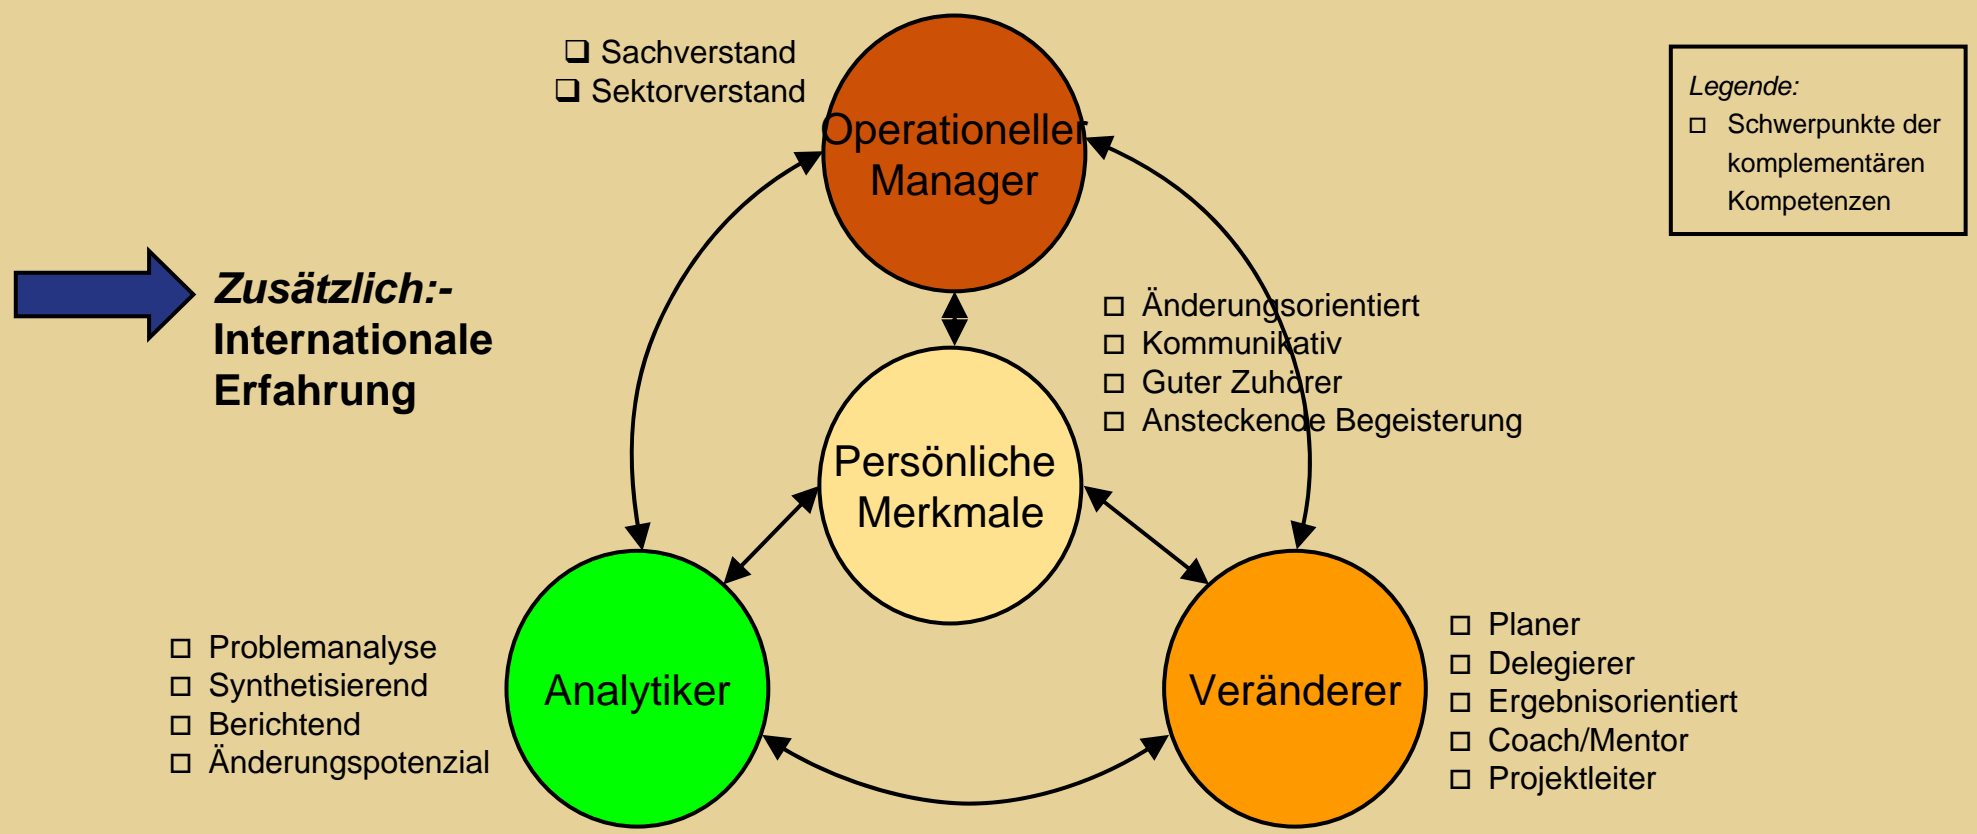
Sachverstand
Sektorverstand

Operationeller Manager

Legende:
Schwerpunkte der komplementären Kompetenzen

Zusätzlich:-
Internationale Erfahrung

Änderungsorientiert
Kommunikativ
Guter Zuhörer
Ansteckende Begeisterung

Persönliche Merkmale

Problemanalyse
Synthetisierend
Berichtend
Änderungspotenzial

Analytiker

Veränderer

Planer
Delegierer
Ergebnisorientiert
Coach/Mentor
Projektleiter